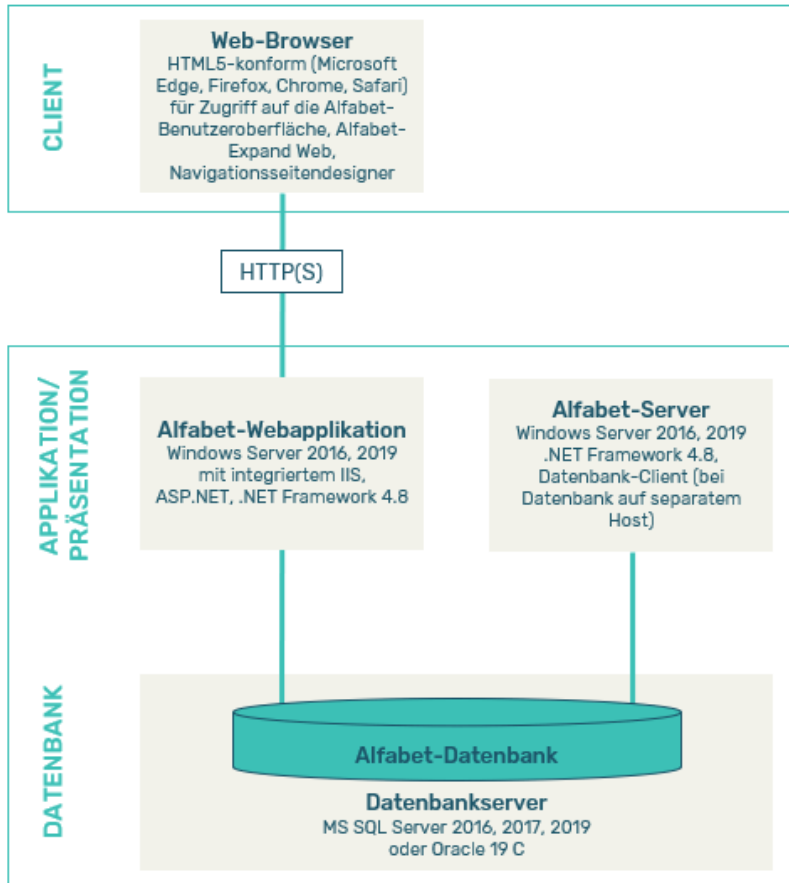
CLIENT

Web-Browser
HTML5-konform (Microsoft Edge, Firefox, Chrome, Safari) für Zugriff auf die Alfabet-Benutzeroberfläche, Alfabet-Expand Web, Navigationsseitendesigner

HTTP(S)

APPLIKATION/ PRÄSENTATION

Alfabet-Webapplikation
Windows Server 2016, 2019 mit integriertem IIS, ASP.NET, .NET Framework 4.8

Alfabet-Server
Windows Server 2016, 2019 .NET Framework 4.8, Datenbank-Client (bei Datenbank auf separatem Host)

DATENBANK

Alfabet-Datenbank

Datenbankserver
MS SQL Server 2016, 2017, 2019 oder Oracle 19 C